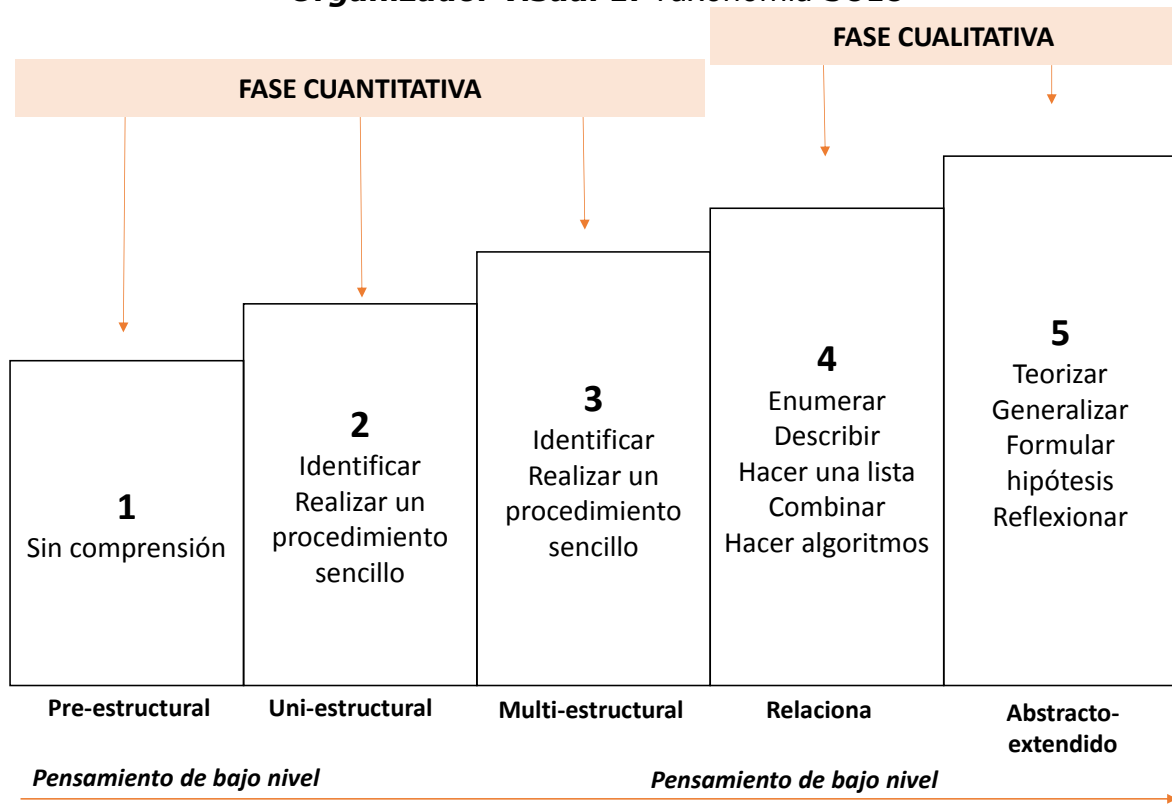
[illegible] Taxonomía SOLO

FASE CUALITATIVA

FASE CUANTITATIVA

1
Sin comprensión

2
Identificar
Realizar un procedimiento sencillo

3
Identificar
Realizar un procedimiento sencillo

4
Enumerar
Describir
Hacer una lista
Combinar
Hacer algoritmos

5
Teorizar
Generalizar
Formular hipótesis
Reflexionar

Pre-estructural

Uni-estructural

Multi-estructural

Relaciona

Abstracto-extendido

Pensamiento de bajo nivel

Pensamiento de bajo nivel